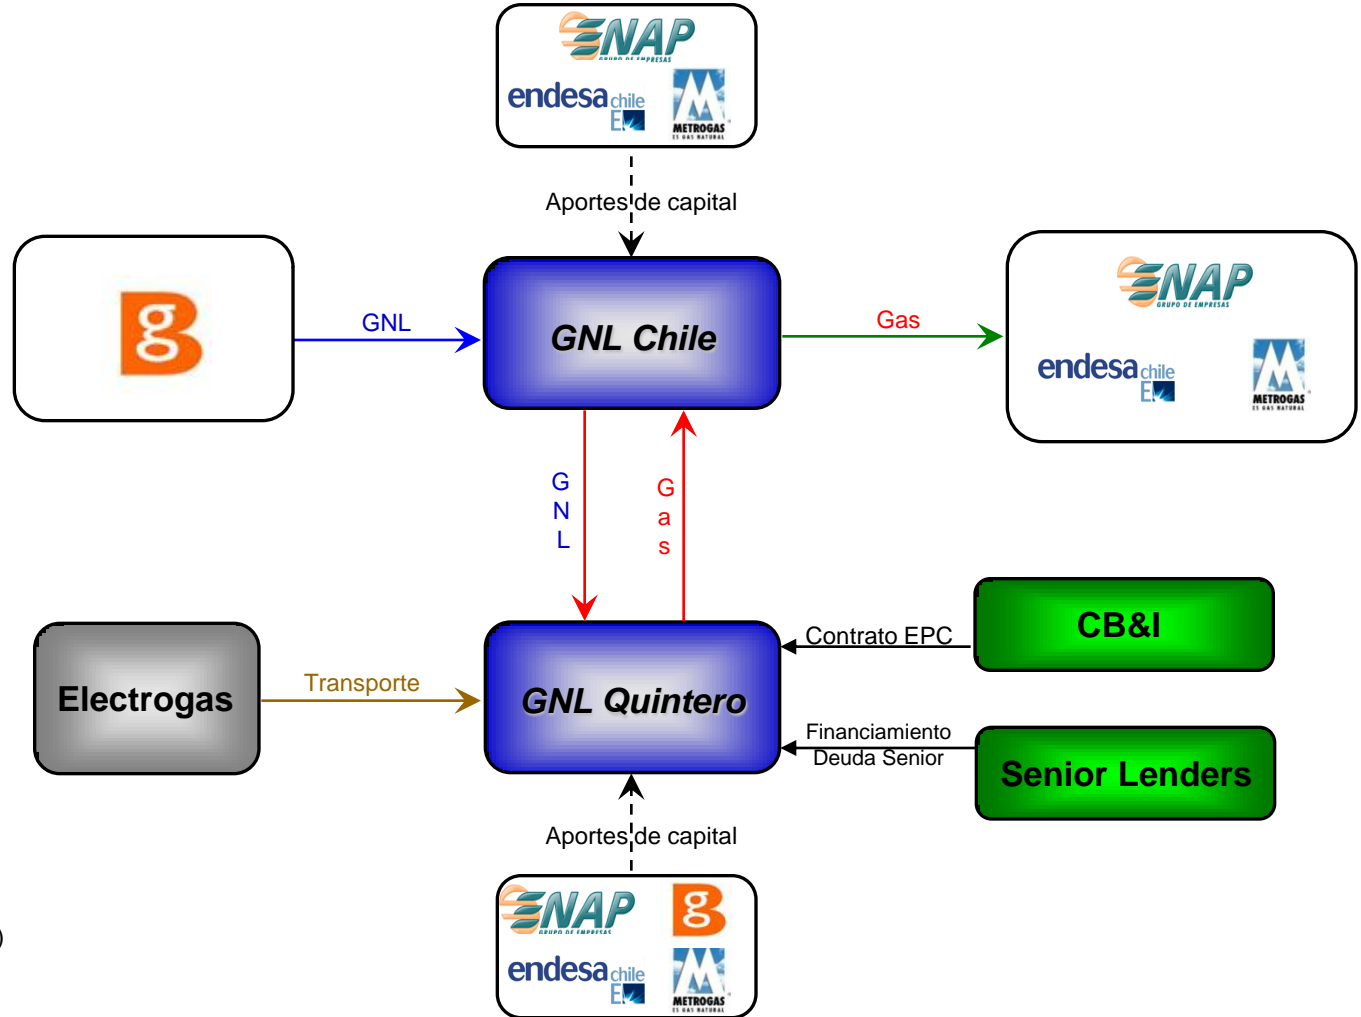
ENAP
GRUPO DE EMPRESAS
endesa chile
METROGAS
ES GAS NATURAL

Aportes de capital

GNL

GNL Chile

Gas

ENAP
GRUPO DE EMPRESAS
endesa chile
METROGAS
ES GAS NATURAL

G N L

G a s

CB&I

Contrato EPC

Electrogas

Transporte

GNL Quintero

Financiamiento
Deuda Senior

Senior Lenders

Aportes de capital

ENAP
GRUPO DE EMPRESAS
endesa chile
METROGAS
ES GAS NATURAL